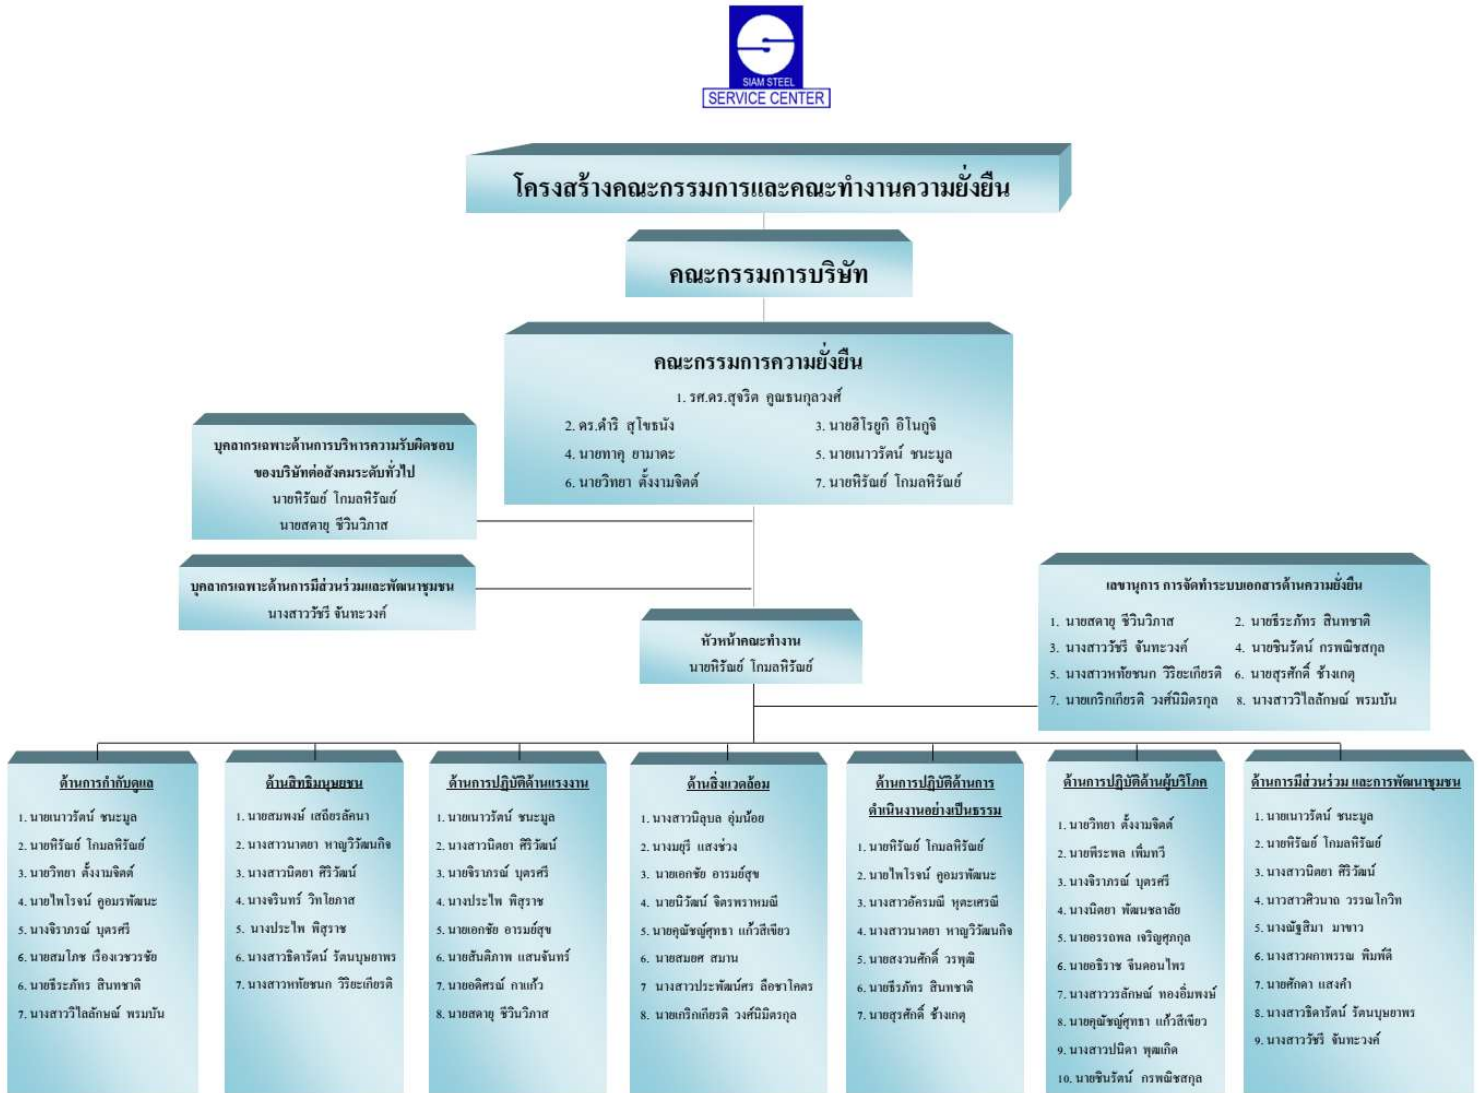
SIAM STEEL
SERVICE CENTER

โครงสร้างคณะกรรมการและคณะทำงานความยั่งยืน

คณะกรรมการบริษัท

คณะกรรมการความยั่งยืน
1. รศ.ดร.สุจริต คูณธนกุลวงศ์
2. ดร.ดำริ สุโขธนัง
3. นายฮิโรยูกิ อิโนกูจิ
4. นายทาคุ ยามาดะ
5. นายเนาวรัตน์ ชนะมูล
6. นายวิทยา ตั้งงามจิตต์
7. นายหิรัญย์ โกมลหิรัญย์

บุคลากรเฉพาะด้านการบริหารความรับผิดชอบของบริษัทต่อสังคมระดับทั่วไป
นายหิรัญย์ โกมลหิรัญย์
นายสดายุ ชีวินวิภาส

บุคลากรเฉพาะด้านการมีส่วนร่วมและพัฒนาชุมชน
นางสาววัชรี จันทวงค์

หัวหน้าคณะทำงาน
นายหิรัญย์ โกมลหิรัญย์

เลขานุการ การจัดทำระบบเอกสารด้านความยั่งยืน
1. นายสดายุ ชีวินวิภาส
2. นายธีระภัทร สินทชาติ
3. นางสาววัชรี จันทวงค์
4. นายชินรัตน์ กรพณิชสกุล
5. นางสาวหทัยชนก วีระเกียรติ
6. นายสุรศักดิ์ ช้างเกตุ
7. นายเกริกเกียรติ วงศ์นิมิตรกุล
8. นางสาววิไลลักษณ์ พรมบัน

ด้านการกำกับดูแล
1. นายเนาวรัตน์ ชนะมูล
2. นายหิรัญย์ โกมลหิรัญย์
3. นายวิทยา ตั้งงามจิตต์
4. นายไพโรจน์ คูอมรพัฒนะ
5. นางจิราภรณ์ บุตรศรี
6. นายสมโภช เรืองเวชวรชัย
6. นายธีระภัทร สินทชาติ
7. นางสาววิไลลักษณ์ พรมบัน

ด้านสิทธิมนุษยชน
1. นายสมพงษ์ เสถียรลัคนา
2. นางสาวนาตยา หาญวิวัฒนกิจ
3. นางสาวนิตยา ศิริวัฒน์
4. นางจรินทร์ วิทโยภาส
5. นางประไพ พิสุราช
6. นางสาวจิตรรัตน์ รัตนบุษยพร
7. นางสาวหทัยชนก วีระเกียรติ

ด้านการปฏิบัติด้านแรงงาน
1. นายเนาวรัตน์ ชนะมูล
2. นางสาวนิตยา ศิริวัฒน์
3. นางจิราภรณ์ บุตรศรี
4. นางประไพ พิสุราช
5. นายเอกชัย อารมย์สุข
6. นายสันติภาพ แสนจันทร์
7. นายอดิศรณ์ กาแก้ว
8. นายสดายุ ชีวินวิภาส

ด้านสิ่งแวดล้อม
1. นางสาวนิลุบล อุ่นน้อย
2. นางมยุรี แสงช่วง
3. นายเอกชัย อารมย์สุข
4. นายนิวัฒน์ จิตรพรหมณี
5. นายคุณัชญ์ศุทธา แก้วสีเขียว
6. นายสมยศ สมาน
7 นางสาวประพัฒน์ศร ลือชาโคตร
8. นายเกริกเกียรติ วงศ์นิมิตรกุล

ด้านการปฏิบัติด้านการดำเนินงานอย่างเป็นธรรม
1. นายหิรัญย์ โกมลหิรัญย์
2. นายไพโรจน์ คูอมรพัฒนะ
3. นางสาวอัครมณี ผุดเศรณี
4. นางสาวนาตยา หาญวิวัฒนกิจ
5. นายสงวนศักดิ์ วรพุฒิ
6. นายธีรภัทร สินทชาติ
7. นายสุรศักดิ์ ช้างเกตุ

ด้านการปฏิบัติด้านผู้บริโภค
1. นายวิทยา ตั้งงามจิตต์
2. นายพีระพล เพิ่มทวี
3. นางจิราภรณ์ บุตรศรี
4. นางนิตยา พัฒนชลาลัย
5. นายธรรอพล เจริญศุภกุล
6. นายอธิราช จีนดอนไพร
7. นางสาววรลักษณ์ ทองอิ่มพงษ์
8. นายคุณัชญ์ศุทธา แก้วสีเขียว
9. นางสาวปนิดา พุฒเกิด
10. นายชินรัตน์ กรพณิชสกุล

ด้านการมีส่วนร่วม และการพัฒนาชุมชน
1. นายเนาวรัตน์ ชนะมูล
2. นายหิรัญย์ โกมลหิรัญย์
3. นางสาวนิตยา ศิริวัฒน์
4. นางสาวศิวนาถ วรรณโกวิท
5. นางณัฐสิมา มาขาว
6. นางสาวผกาพรรณ พิมพ์ดี
7. นายศักดา แสงคำ
8. นางสาวจิตรรัตน์ รัตนบุษยพร
9. นางสาววัชรี จันทวงค์